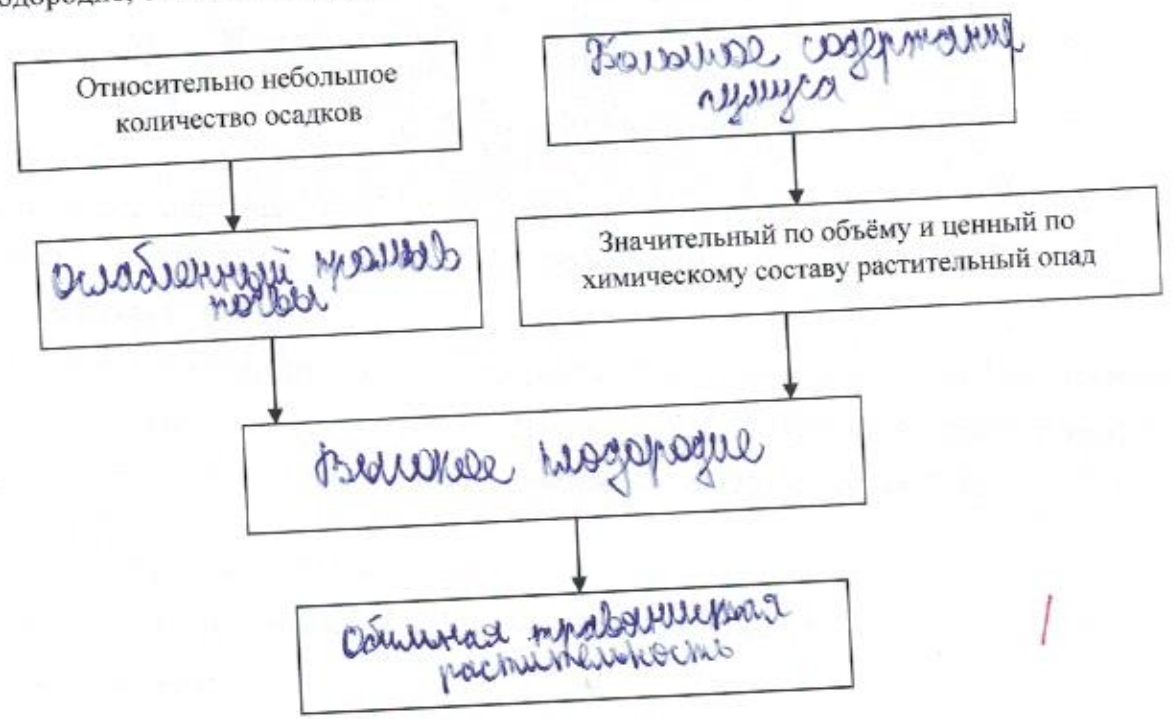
одородия,

Относительно небольшое количество осадков

Большое содержание гумуса

Ослабленный промыв почвы

Значительный по объёму и ценный по химическому составу растительный опад

Высокое плодородие

Обильная травянистая растительность

|